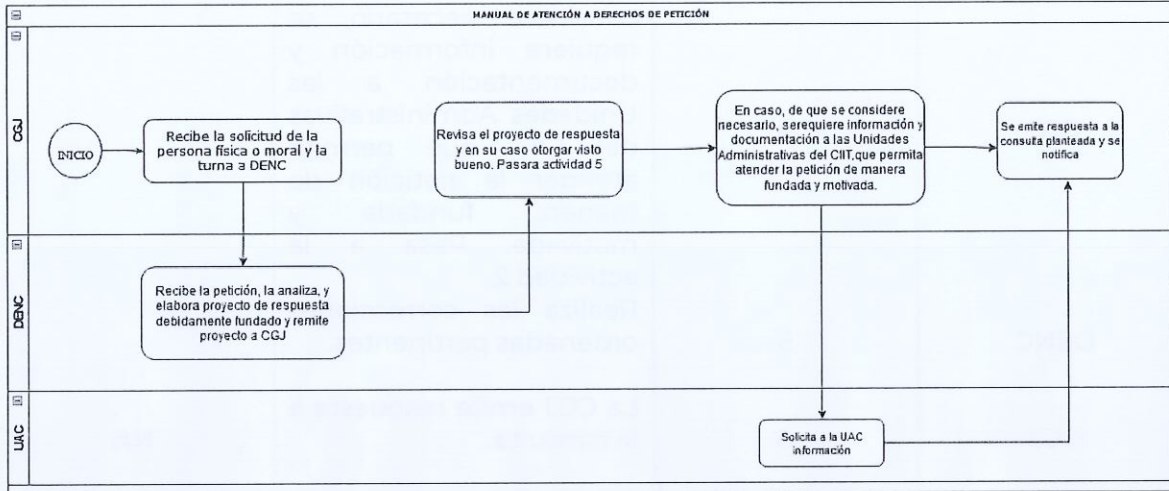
MANUAL DE ATENCIÓN A DERECHOS DE PETICIÓN

CGJ

INICIO

Recibe la solicitud de la persona física o moral y la turna a DENC

Revisa el proyecto de respuesta y en su caso otorgar visto bueno. Pasara actividad 5

En caso, de que se considere necesario, serequiere información y documentación a las Unidades Administrativas del CIIT,que permita atender la petición de manera fundada y motivada.

Se emite respuesta a la consulta planteada y se notifica

DENC

Recibe la petición, la analiza, y elabora proyecto de respuesta debidamente fundado y remite proyecto a CGJ

UAC

Solicita a la UAC información